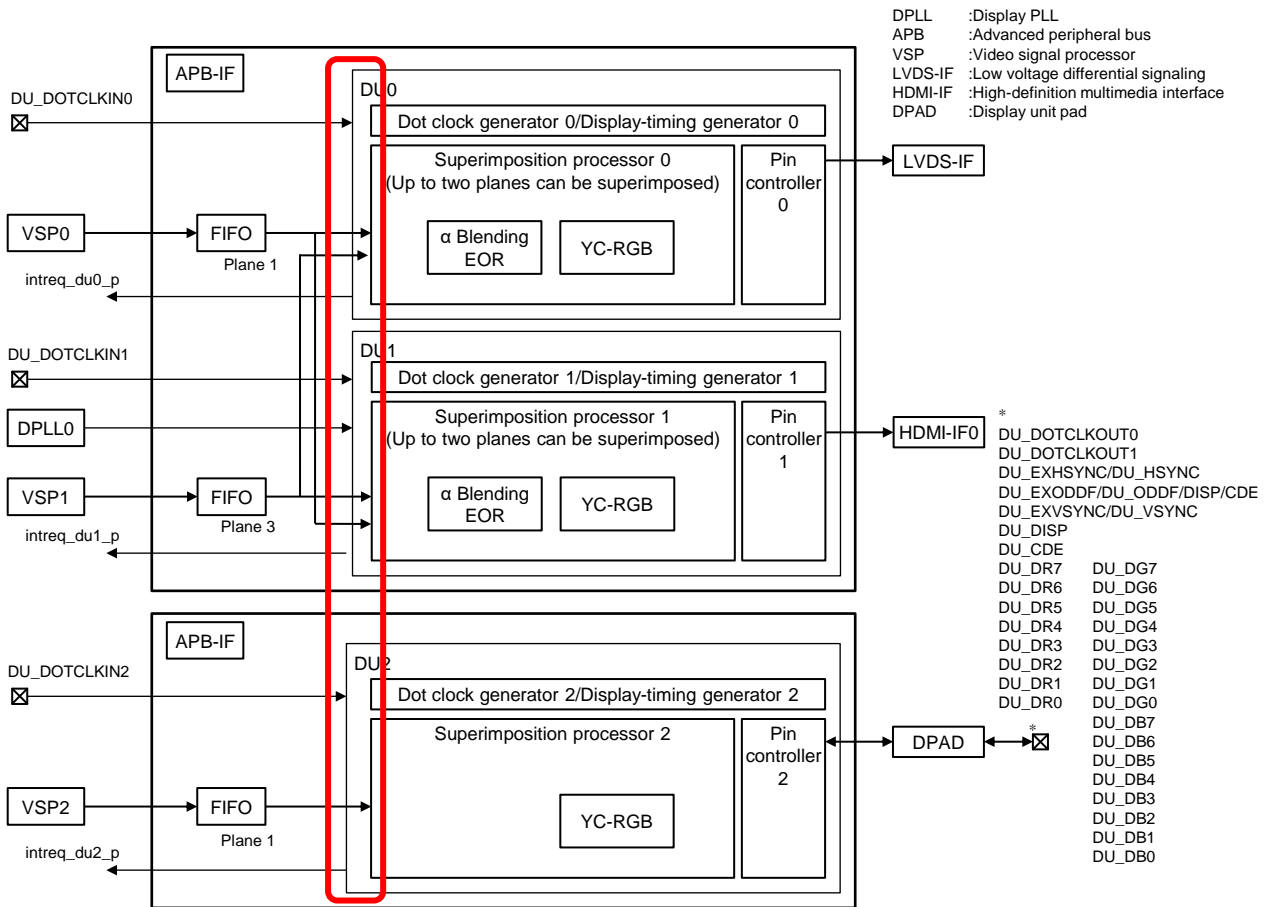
DPLL :Display PLL
APB :Advanced peripheral bus
VSP :Video signal processor
LVDS-IF :Low voltage differential signaling
HDMI-IF :High-definition multimedia interface
DPAD :Display unit pad

APB-IF

DU_DOTCLKIN0

DU0

Dot clock generator 0/Display-timing generator 0

Superimposition processor 0
(Up to two planes can be superimposed)

Pin controller 0

LVDS-IF

VSP0

FIFO

Plane 1

α Blending EOR

YC-RGB

intreq_du0_p

DU_DOTCLKIN1

DU1

Dot clock generator 1/Display-timing generator 1

DPLL0

Superimposition processor 1
(Up to two planes can be superimposed)

Pin controller 1

HDMI-IF0

VSP1

FIFO

Plane 3

α Blending EOR

YC-RGB

intreq_du1_p

APB-IF

DU_DOTCLKIN2

DU2

Dot clock generator 2/Display-timing generator 2

Superimposition processor 2

Pin controller 2

DPAD

VSP2

FIFO

Plane 1

YC-RGB

intreq_du2_p

*
DU_DOTCLKOUT0
DU_DOTCLKOUT1
DU_EXHSYNC/DU_HSYNC
DU_EXODDF/DU_ODDF/DISP/CDE
DU_EXVSYNC/DU_VSYNC
DU_DISP
DU_CDE
DU_DR7
DU_DR6
DU_DR5
DU_DR4
DU_DR3
DU_DR2
DU_DR1
DU_DR0
DU_DG7
DU_DG6
DU_DG5
DU_DG4
DU_DG3
DU_DG2
DU_DG1
DU_DG0
DU_DB7
DU_DB6
DU_DB5
DU_DB4
DU_DB3
DU_DB2
DU_DB1
DU_DB0

*